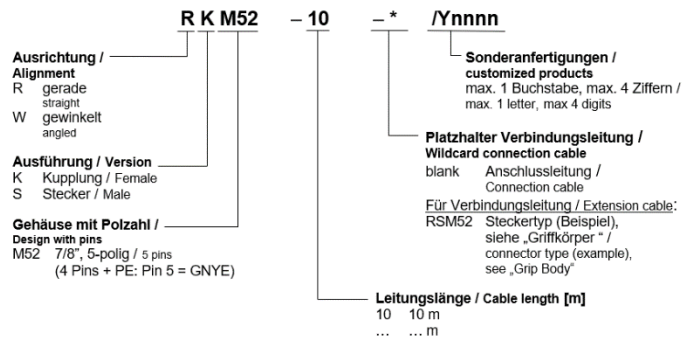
R K M52 – 10 – * /Ynnnn

Ausrichtung / Alignment
R gerade
straight
W gewinkelt
angled

Ausführung / Version
K Kupplung / Female
S Stecker / Male

Gehäuse mit Polzahl / Design with pins
M52 7/8", 5-polig / 5 pins
(4 Pins + PE: Pin 5 = GNYE)

Sonderanfertigungen / customized products
max. 1 Buchstabe, max. 4 Ziffern / max. 1 letter, max 4 digits

Platzhalter Verbindungsleitung / Wildcard connection cable
blank Anschlussleitung / Connection cable
Für Verbindungsleitung / Extension cable:
RSM52 Steckertyp (Beispiel), siehe „Griffkörper " / connector type (example), see „Grip Body"

Leitungslänge / Cable length [m]
10 10 m
… … m